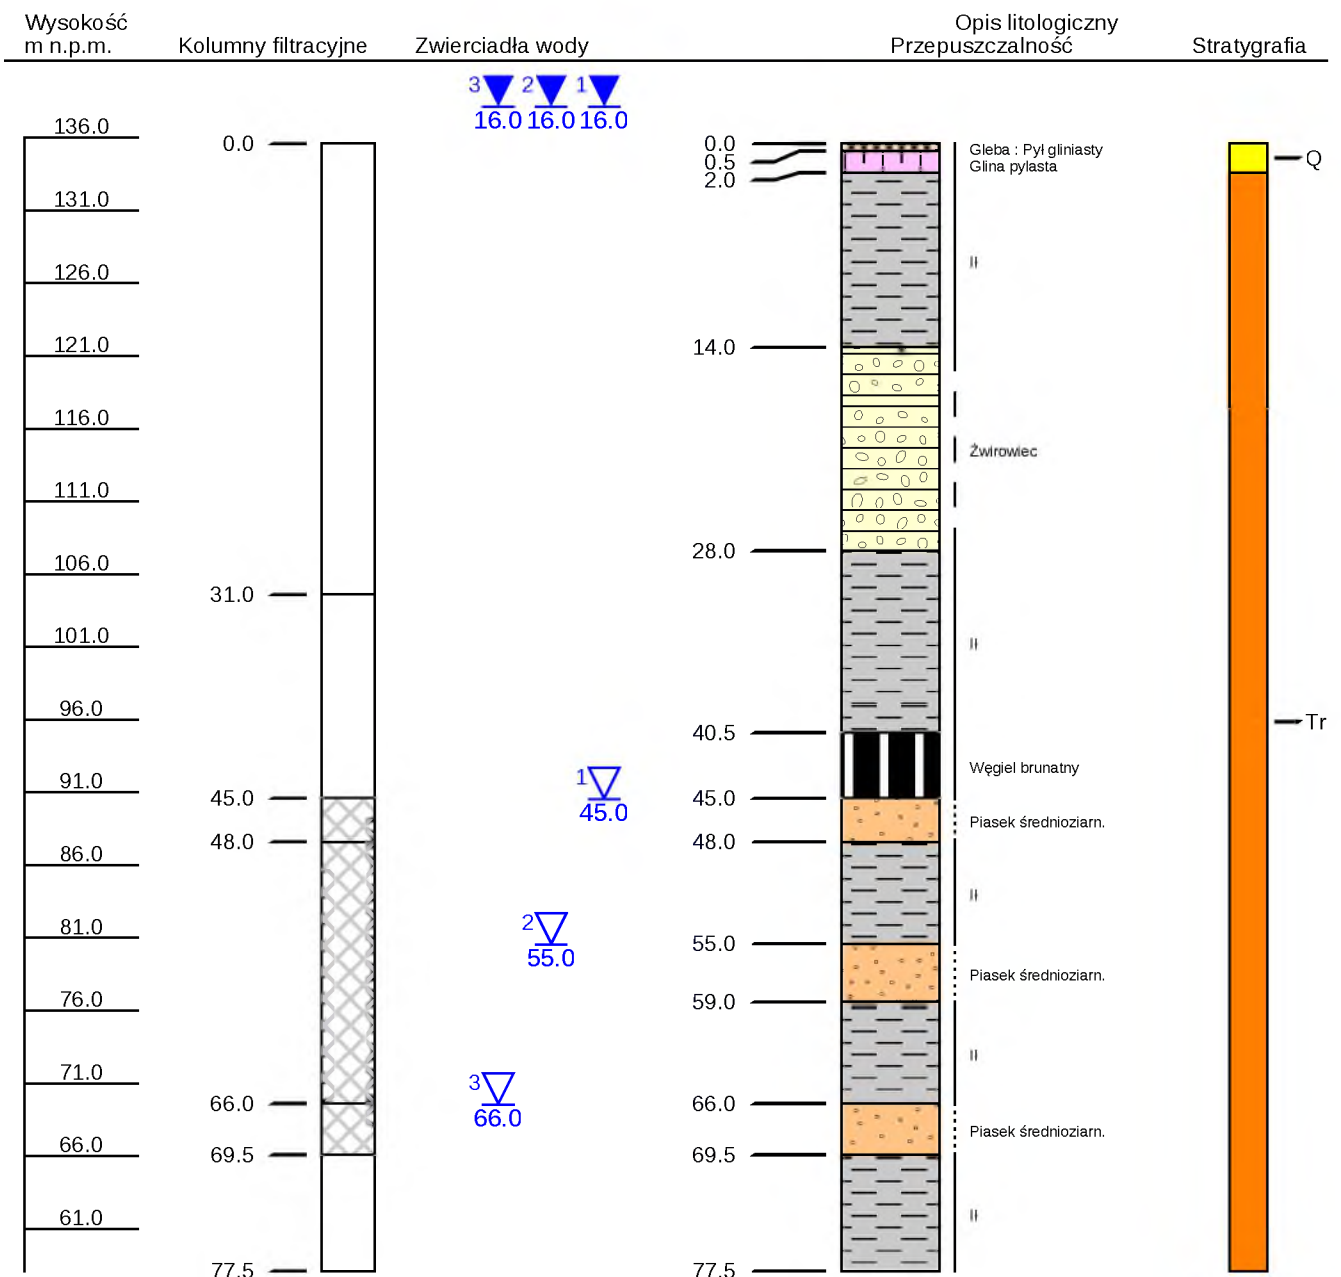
Wysokość m n.p.m.
Kolumny filtracyjne
Zwierciadła wody
Opis litologiczny
Przepuszczalność
Stratygrafia

3 16.0 2 16.0 1 16.0

136.0
131.0
126.0
121.0
116.0
111.0
106.0
101.0
96.0
91.0
86.0
81.0
76.0
71.0
66.0
61.0

0.0
31.0
45.0
48.0
66.0
69.5
77.5

1 45.0
2 55.0
3 66.0

0.0
0.5
2.0
14.0
28.0
40.5
45.0
48.0
55.0
59.0
66.0
69.5
77.5

Gleba : Pył gliniasty
Glina pylasta
II
Żwirowiec
II
Węgiel brunatny
Piasek średnioziarn.
II
Piasek średnioziarn.
II
Piasek średnioziarn.
II

Q
Tr